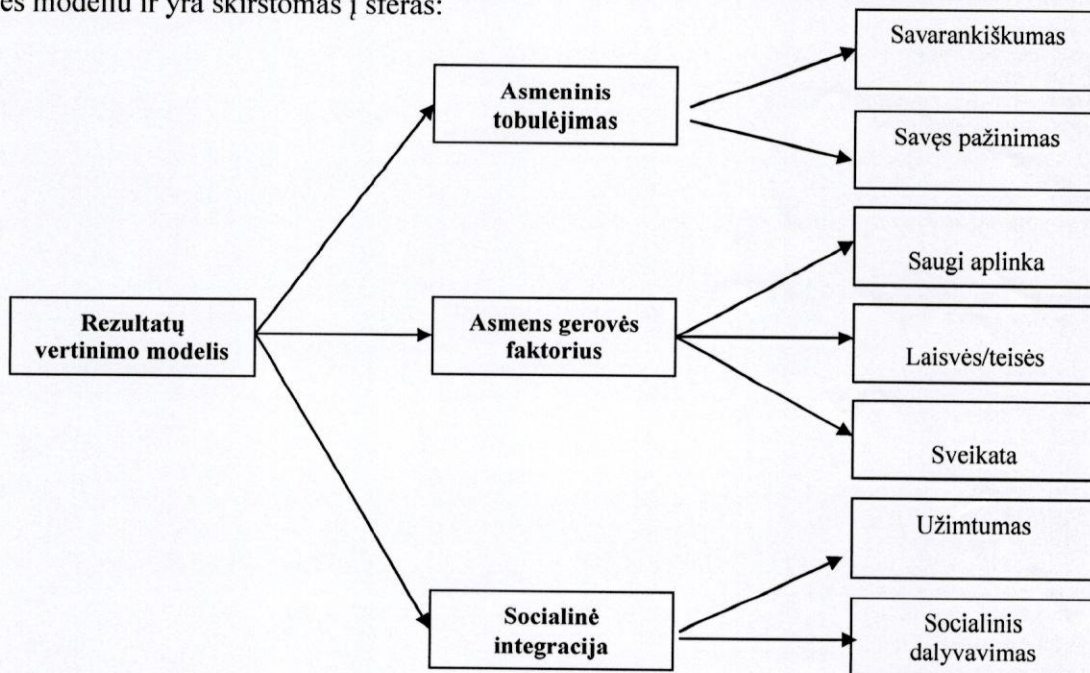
es modeliu ir yra skirstomas į sferas:

Rezultatų vertinimo modelis

Asmeninis tobulėjimas

Asmens gerovės faktorius

Socialinė integracija

Savarankiškumas

Savęs pažinimas

Saugi aplinka

Laisvės/teisės

Sveikata

Užimtumas

Socialinis dalyvavimas